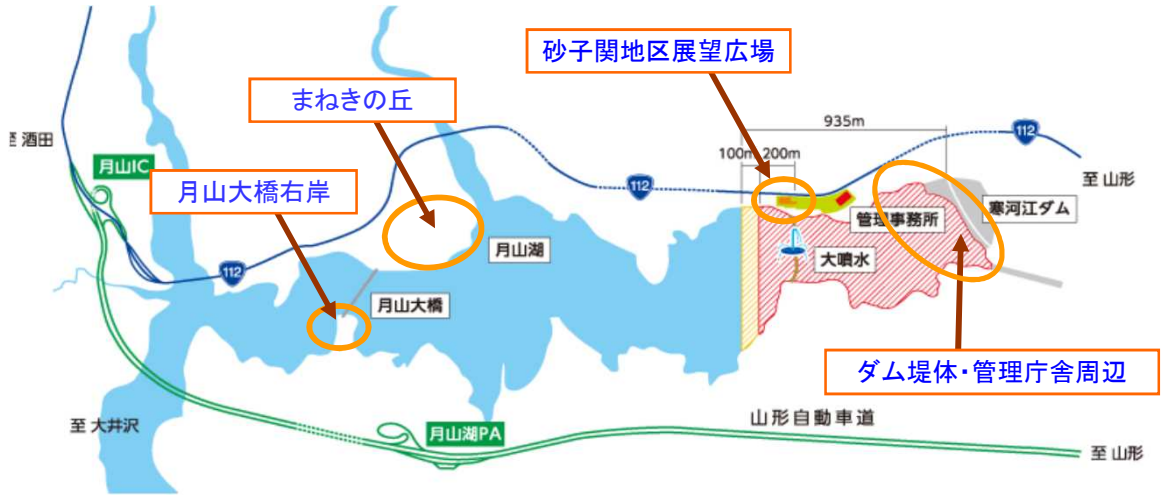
砂子関地区展望広場

まねきの丘

935m

至 酒田

月山IC

112

100m 200m

112

至 山形

月山大橋右岸

112

管理事務所

寒河江ダム

月山湖

大噴水

月山大橋

ダム堤体・管理庁舎周辺

山形自動車道

至 大井沢

月山湖PA

至 山形